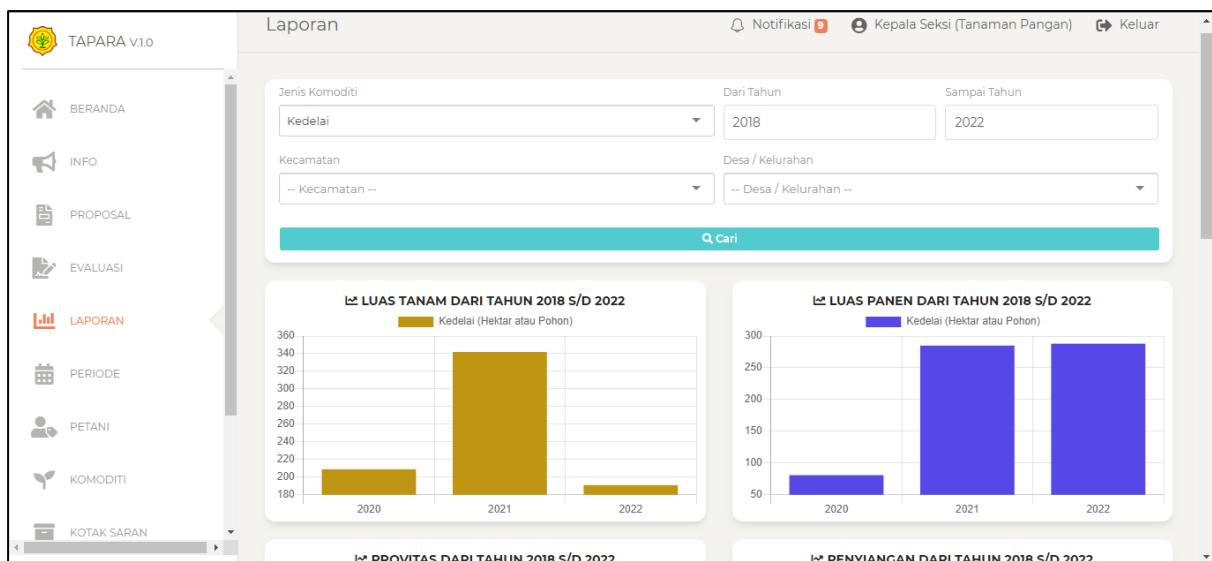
TAPARA V.1.0

BERANDA

INFO

PROPOSAL

EVALUASI

LAPORAN

PERIODE

PETANI

KOMODITI

KOTAK SARAN

Laporan

Notifikasi 9

Kepala Seksi (Tanaman Pangan)

Keluar

Jenis Komoditi
Kedelai

Dari Tahun
2018

Sampai Tahun
2022

Kecamatan
-- Kecamatan --

Desa / Kelurahan
-- Desa / Kelurahan --

Cari

LUAS TANAM DARI TAHUN 2018 S/D 2022

Kedelai (Hektar atau Pohon)

360
340
320
300
280
260
240
220
200
180

2020 2021 2022

LUAS PANEN DARI TAHUN 2018 S/D 2022

Kedelai (Hektar atau Pohon)

300
250
200
150
100
50

2020 2021 2022

PROVITAS DARI TAHUN 2018 S/D 2022

PENYIANGAN DARI TAHUN 2018 S/D 2022